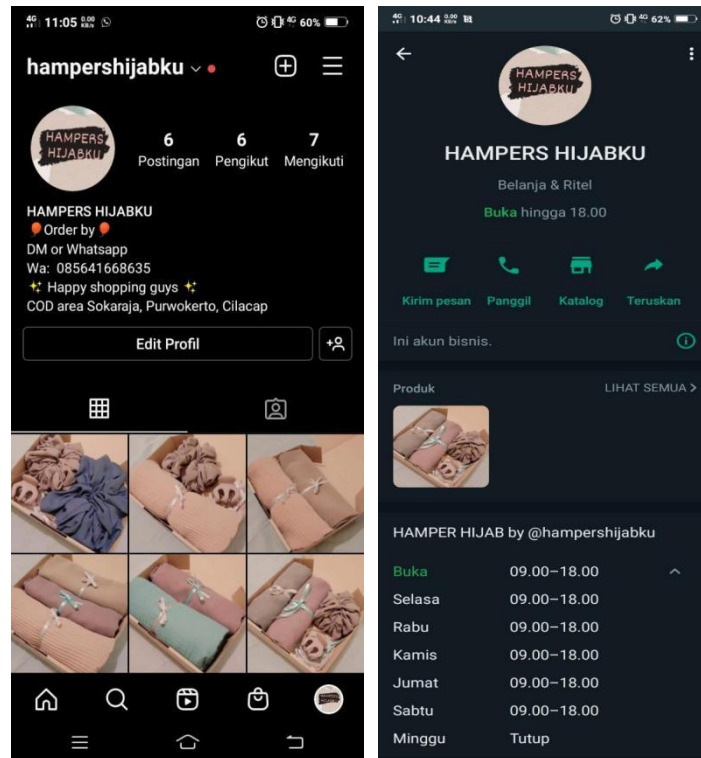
4G 11:05 0,00 KB/s

60%

hampershijabku

6 Postingan
6 Pengikut
7 Mengikuti

HAMPERS HIJABKU

HAMPERS HIJABKU
🎈Order by🎈
DM or Whatsapp
Wa: 085641668635
✨ Happy shopping guys ✨
COD area Sokaraja, Purwokerto, Cilacap

Edit Profil

4G 10:44 0,00 KB/s

62%

HAMPERS HIJABKU

HAMPERS HIJABKU

Belanja & Ritel

Buka hingga 18.00

Kirim pesan
Panggil
Katalog
Teruskan

Ini akun bisnis.

Produk
LIHAT SEMUA >

HAMPER HIJAB by @hampershijabku

| | |
|---|---|
| Buka | 09.00–18.00 |
| Selasa | 09.00–18.00 |
| Rabu | 09.00–18.00 |
| Kamis | 09.00–18.00 |
| Jumat | 09.00–18.00 |
| Sabtu | 09.00–18.00 |
| Minggu | Tutup |